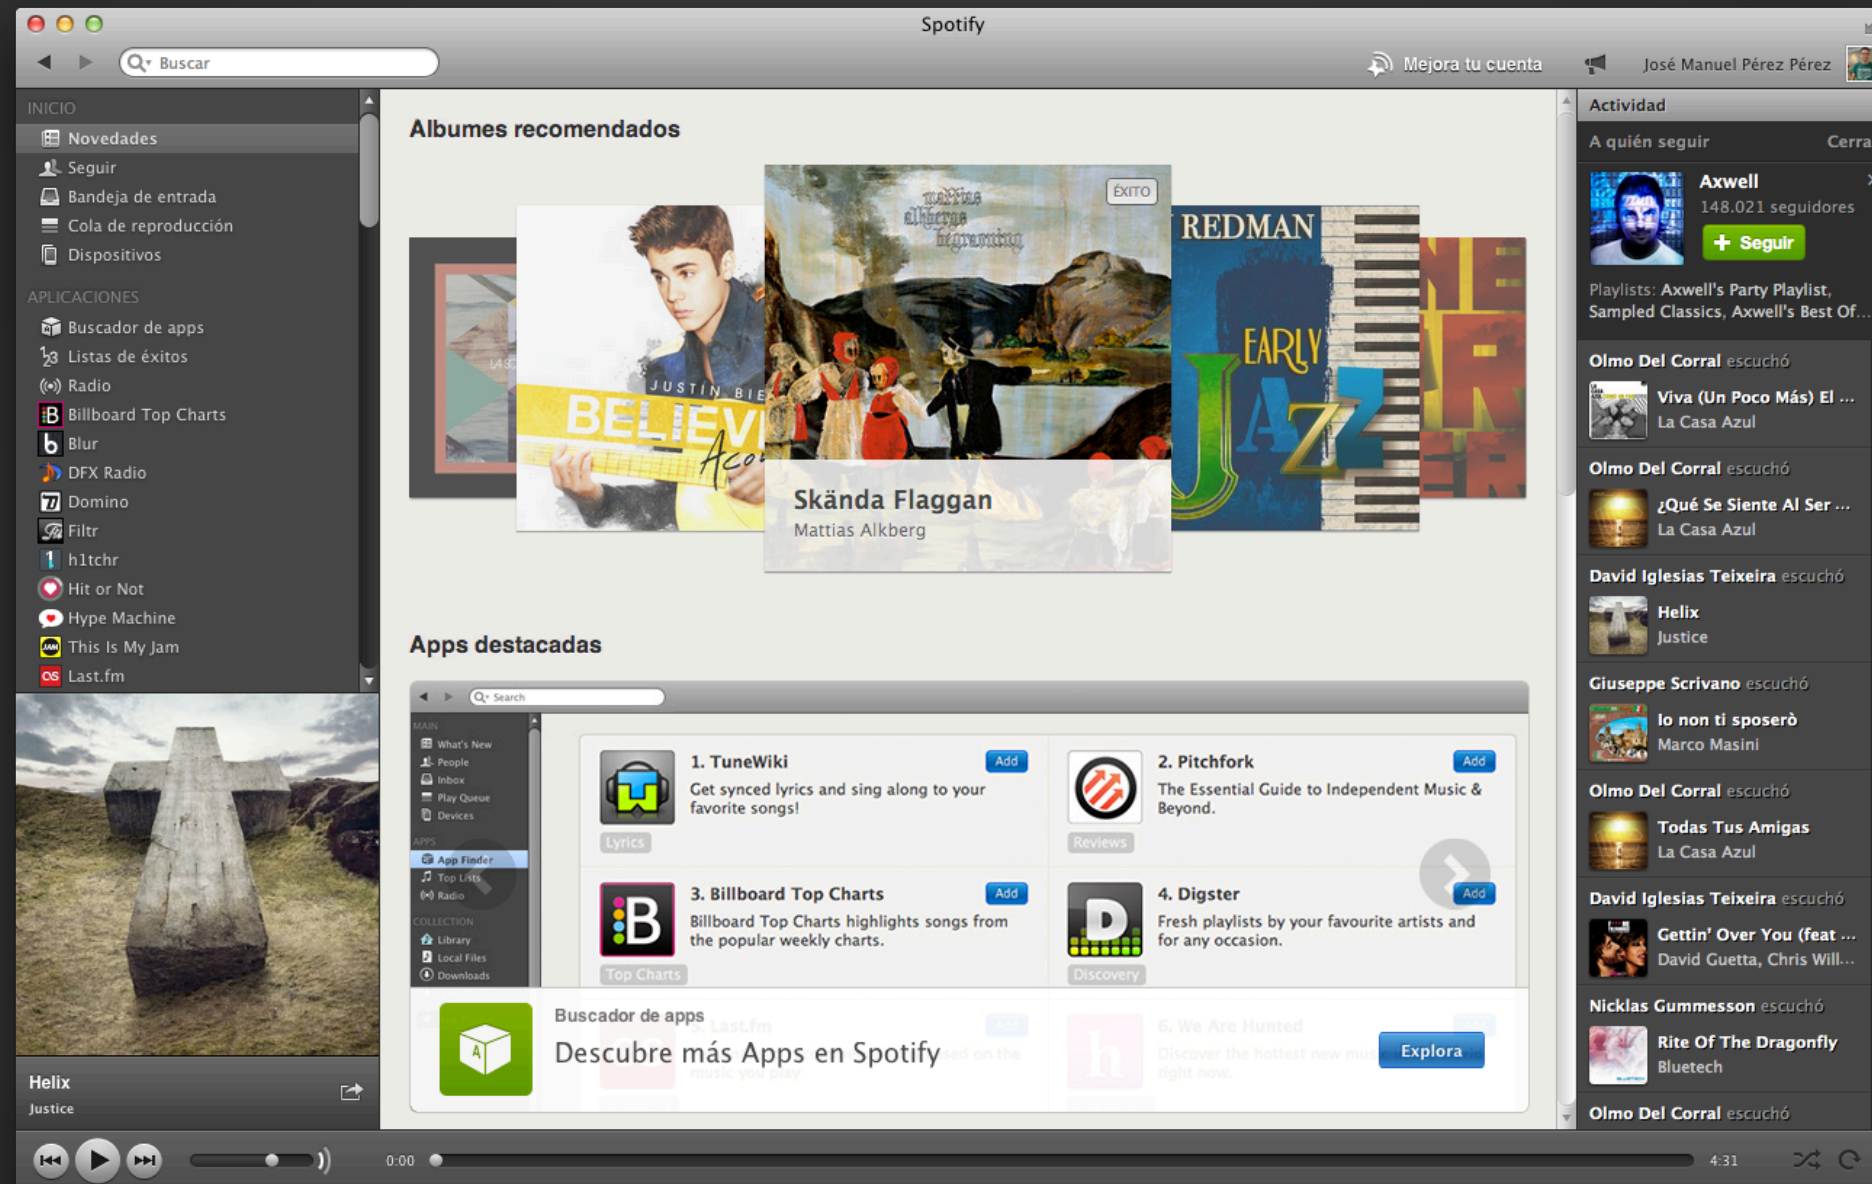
Spotify

Buscar

Mejora tu cuenta

José Manuel Pérez Pérez

INICIO
Novedades
Seguir
Bandeja de entrada
Cola de reproducción
Dispositivos

APLICACIONES
Buscador de apps
Listas de éxitos
Radio
Billboard Top Charts
Blur
DFX Radio
Domino
Filtr
h1tchr
Hit or Not
Hype Machine
This Is My Jam
Last.fm

Helix
Justice

Albumes recomendados

JUSTIN BIE
BELIEVE
Aco

ÉXITO
Skända Flaggan
Mattias Alkberg

REDMAN
EARLY JAZZ

Apps destacadas

Search

MAIN
What's New
People
Inbox
Play Queue
Devices
APPS
App Finder
Top Lists
Radio
COLLECTION
Library
Local Files
Downloads

1. TuneWiki
Add
Get synced lyrics and sing along to your favorite songs!
Lyrics

2. Pitchfork
Add
The Essential Guide to Independent Music & Beyond.
Reviews

3. Billboard Top Charts
Add
Billboard Top Charts highlights songs from the popular weekly charts.
Top Charts

4. Digster
Add
Fresh playlists by your favourite artists and for any occasion.
Discovery

Buscador de apps
Descubre más Apps en Spotify
Explora

Actividad
A quién seguir
Cerra
Axwell
148.021 seguidores
Seguir
Playlists: Axwell's Party Playlist, Sampled Classics, Axwell's Best Of...

Olmo Del Corral escuchó
Viva (Un Poco Más) El ...
La Casa Azul

Olmo Del Corral escuchó
¿Qué Se Siente Al Ser ...
La Casa Azul

David Iglesias Teixeira escuchó
Helix
Justice

Giuseppe Scrivano escuchó
Io non ti sposerò
Marco Masini

Olmo Del Corral escuchó
Todas Tus Amigas
La Casa Azul

David Iglesias Teixeira escuchó
Gettin' Over You (feat ...
David Guetta, Chris Will...

Nicklas Gummesson escuchó
Rite Of The Dragonfly
Bluetech

Olmo Del Corral escuchó

0:00
4:31